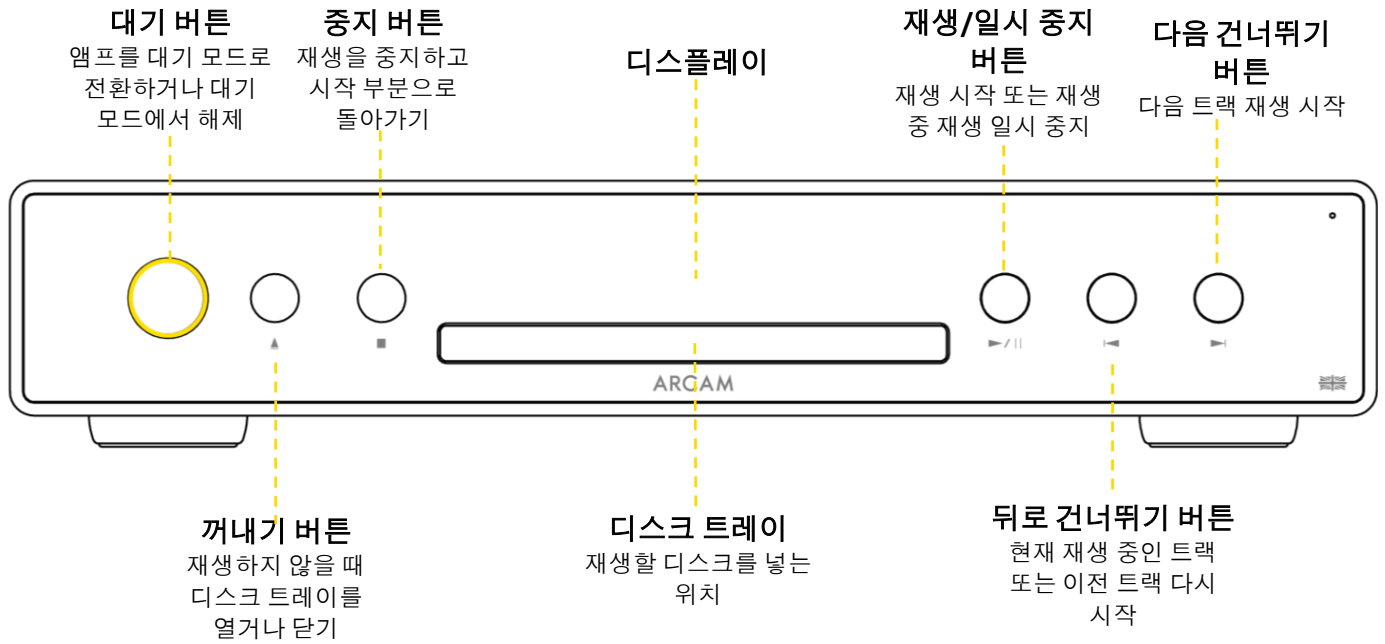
대기 버튼
앰프를 대기 모드로 전환하거나 대기 모드에서 해제

중지 버튼
재생을 중지하고 시작 부분으로 돌아가기

디스플레이

재생/일시 중지 버튼
재생 시작 또는 재생 중 재생 일시 중지

다음 건너뛰기 버튼
다음 트랙 재생 시작

ARCAM

꺼내기 버튼
재생하지 않을 때 디스크 트레이를 열거나 닫기

디스크 트레이
재생할 디스크를 넣는 위치

뒤로 건너뛰기 버튼
현재 재생 중인 트랙 또는 이전 트랙 다시 시작